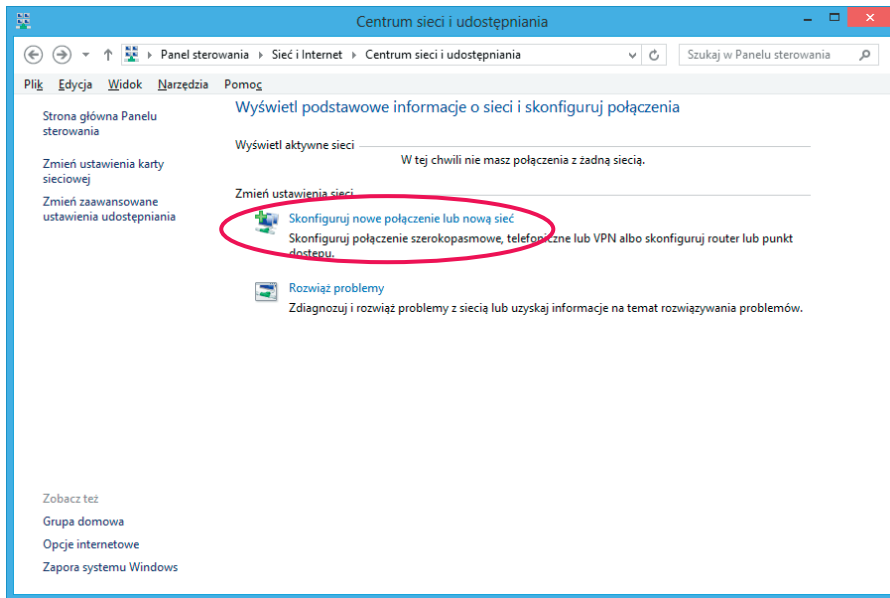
Centrum sieci i udostępniania

Panel sterowania ▸ Sieć i Internet ▸ Centrum sieci i udostępniania

Szukaj w Panelu sterowania

Plik Edycja Widok Narzędzia Pomoc

Strona główna Panelu sterowania

Zmień ustawienia karty sieciowej

Zmień zaawansowane ustawienia udostępniania

Wyświetl podstawowe informacje o sieci i skonfiguruj połączenia

Wyświetl aktywne sieci

W tej chwili nie masz połączenia z żadną siecią.

Zmień ustawienia sieci

Skonfiguruj nowe połączenie lub nową sieć

Skonfiguruj połączenie szerokopasmowe, telefoniczne lub VPN albo skonfiguruj router lub punkt dostępu.

Rozwiąż problemy

Zdiagnozuj i rozwiąż problemy z siecią lub uzyskaj informacje na temat rozwiązywania problemów.

Zobacz też

Grupa domowa

Opcje internetowe

Zapora systemu Windows